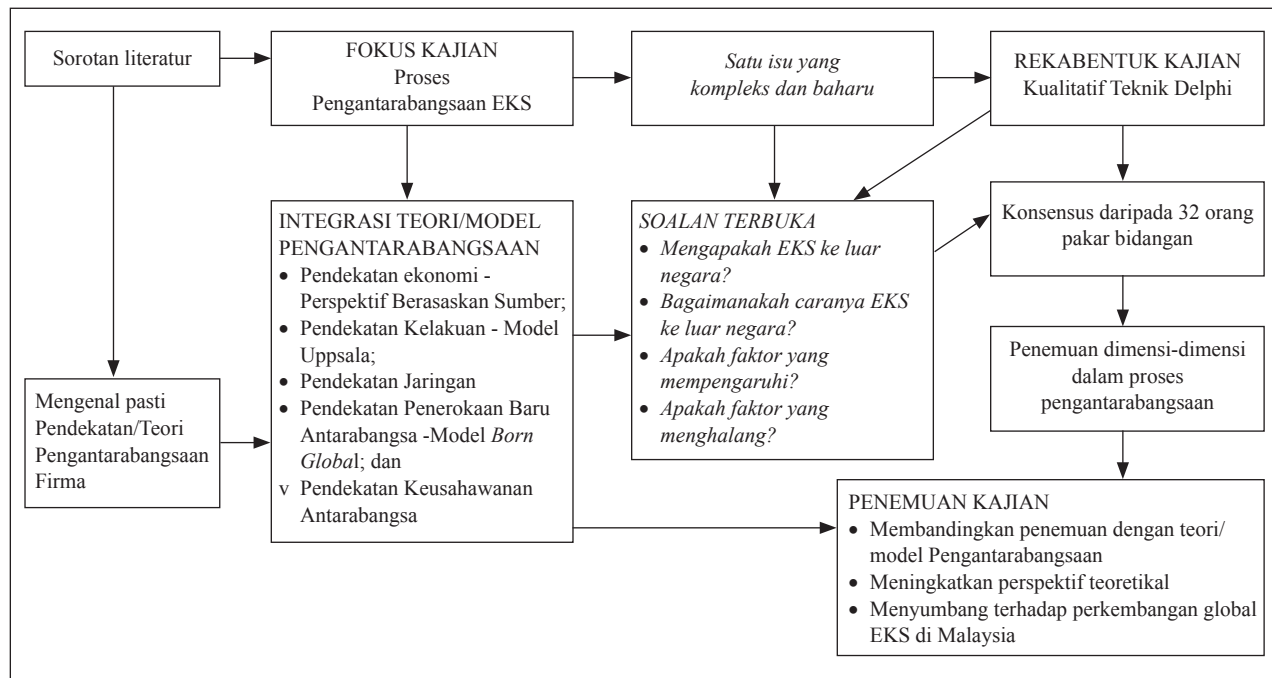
Sorotan literatur

FOKUS KAJIAN
Proses
Pengantarabangsaan EKS

Satu isu yang kompleks dan baharu

REKABENTUK KAJIAN
Kualitatif Teknik Delphi

INTEGRASI TEORI/MODEL PENGANTARABANGSAAN
- Pendekatan ekonomi - Perspektif Berasaskan Sumber;
- Pendekatan Kelakuan - Model Uppsala;
- Pendekatan Jaringan
- Pendekatan Penerokaan Baru Antarabangsa -Model Born Global; dan
v Pendekatan Keusahawanan Antarabangsa

SOALAN TERBUKA
- Mengapakah EKS ke luar negara?
- Bagaimanakah caranya EKS ke luar negara?
- Apakah faktor yang mempengaruhi?
- Apakah faktor yang menghalang?

Konsensus daripada 32 orang pakar bidangan

Penemuan dimensi-dimensi dalam proses pengantarabangsaan

Mengenal pasti Pendekatan/Teori Pengantarabangsaan Firma

PENEMUAN KAJIAN
- Membandingkan penemuan dengan teori/ model Pengantarabangsaan
- Meningkatkan perspektif teoretikal
- Menyumbang terhadap perkembangan global EKS di Malaysia